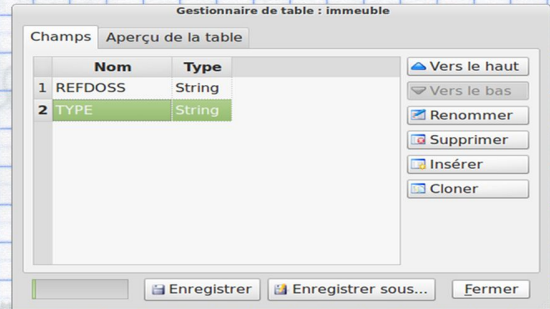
Gestionnaire de table : immeuble

Champs | Aperçu de la table

| | Nom | Type |
|---|---|---|
| 1 | REFDOSS | String |
| 2 | TYPE | String |

Vers le haut
Vers le bas
Renommer
Supprimer
Insérer
Cloner

Enregistrer
Enregistrer sous...
Fermer